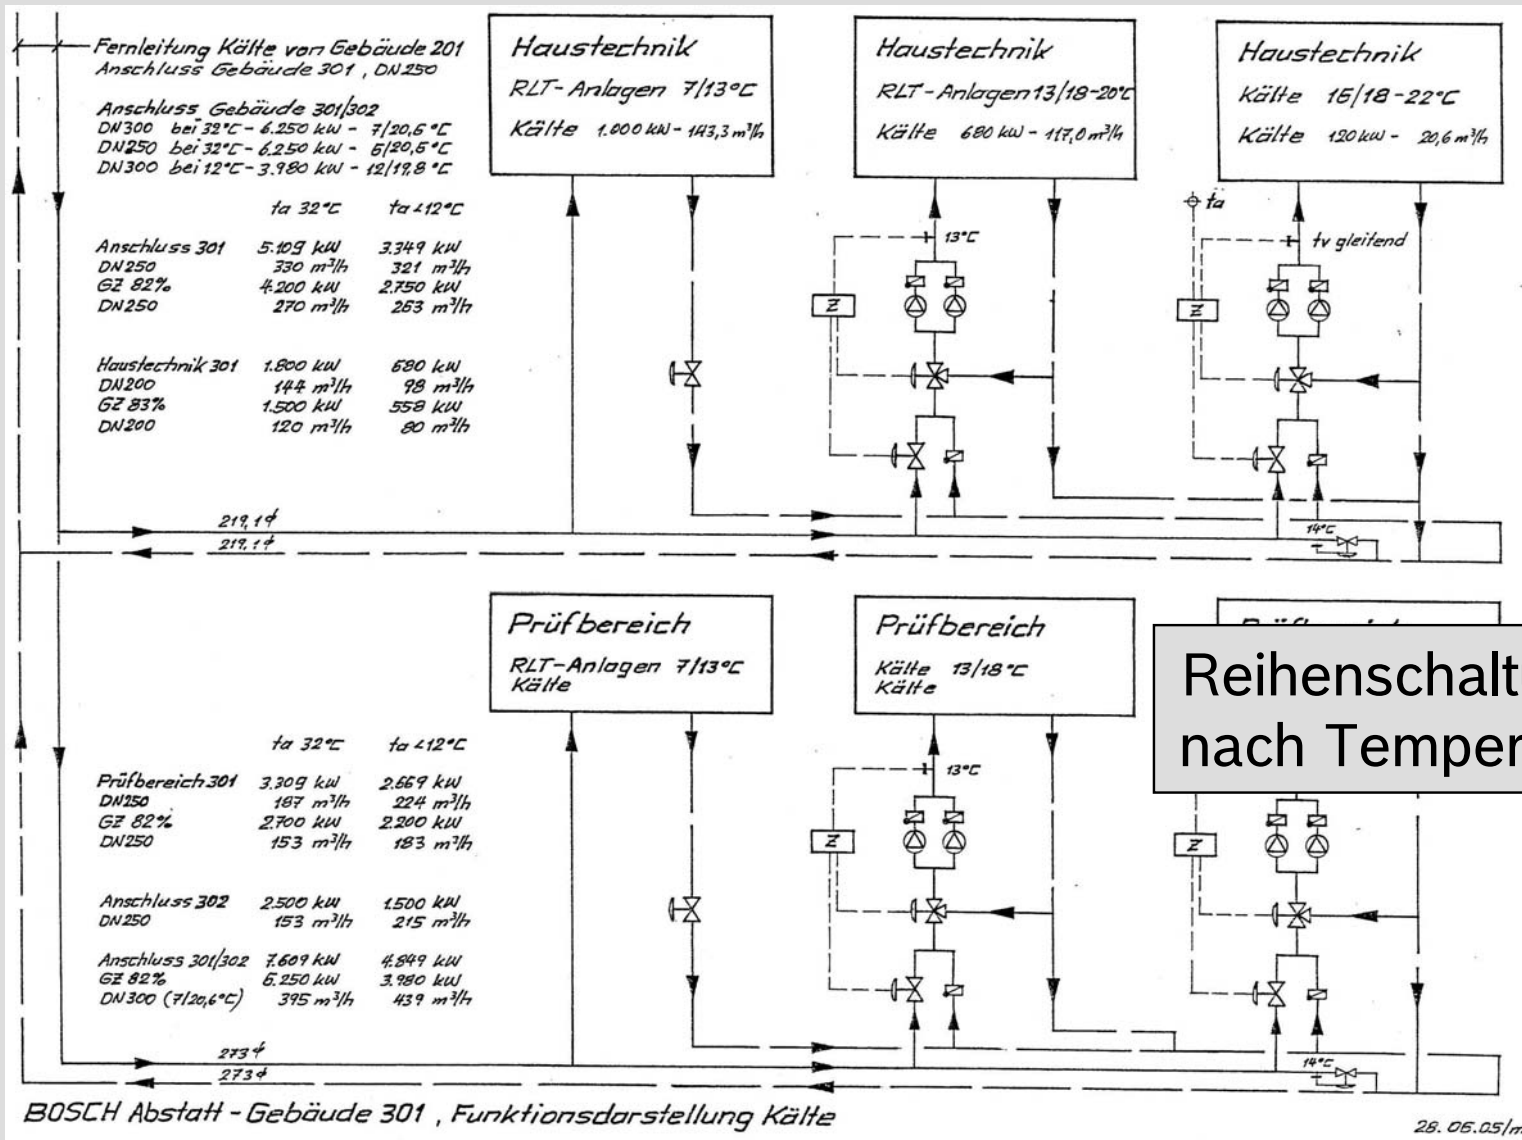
Fernleitung Kälte von Gebäude 201
Anschluss Gebäude 301, DN250

Anschluss Gebäude 301/302
DN300 bei 32°C - 6.250 kW - 7/20,6 °C
DN250 bei 32°C - 6.250 kW - 6/20,6 °C
DN300 bei 12°C - 3.980 kW - 12/19,8 °C

| | ta 32°C | ta <12°C |
|---|---|---|
| Anschluss 301 | 5.109 kW | 3.349 kW |
| DN250 | 330 m³/h | 321 m³/h |
| GZ 82% | 4.200 kW | 2.750 kW |
| DN250 | 270 m³/h | 263 m³/h |
| Haustechnik 301 | 1.800 kW | 680 kW |
| DN200 | 144 m³/h | 98 m³/h |
| GZ 83% | 1.500 kW | 558 kW |
| DN200 | 120 m³/h | 80 m³/h |

Haustechnik
RLT-Anlagen 7/13°C
Kälte 1.000 kW - 143,3 m³/h

Haustechnik
RLT-Anlagen 13/18-20°C
Kälte 680 kW - 117,0 m³/h

Haustechnik
Kälte 16/18-22°C
Kälte 120 kW - 20,6 m³/h

ta
13°C
tv gleitend
Z
Z
219,1
219,1
14°C

Prüfbereich
RLT-Anlagen 7/13°C
Kälte

Prüfbereich
Kälte 13/18°C
Kälte

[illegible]

Reihenschalt
nach Temper

| | ta 32°C | ta <12°C |
|---|---|---|
| Prüfbereich 301 | 3.309 kW | 2.669 kW |
| DN250 | 187 m³/h | 224 m³/h |
| GZ 82% | 2.700 kW | 2.200 kW |
| DN250 | 153 m³/h | 183 m³/h |
| Anschluss 302 | 2.500 kW | 1.500 kW |
| DN250 | 153 m³/h | 215 m³/h |
| Anschluss 301/302 | 7.609 kW | 4.849 kW |
| GZ 82% | 6.250 kW | 3.980 kW |
| DN300 (7/20,6°C) | 395 m³/h | 439 m³/h |

13°C
Z
Z
273
273
14°C

BOSCH Abstatt - Gebäude 301, Funktionsdarstellung Kälte

28.06.05/m